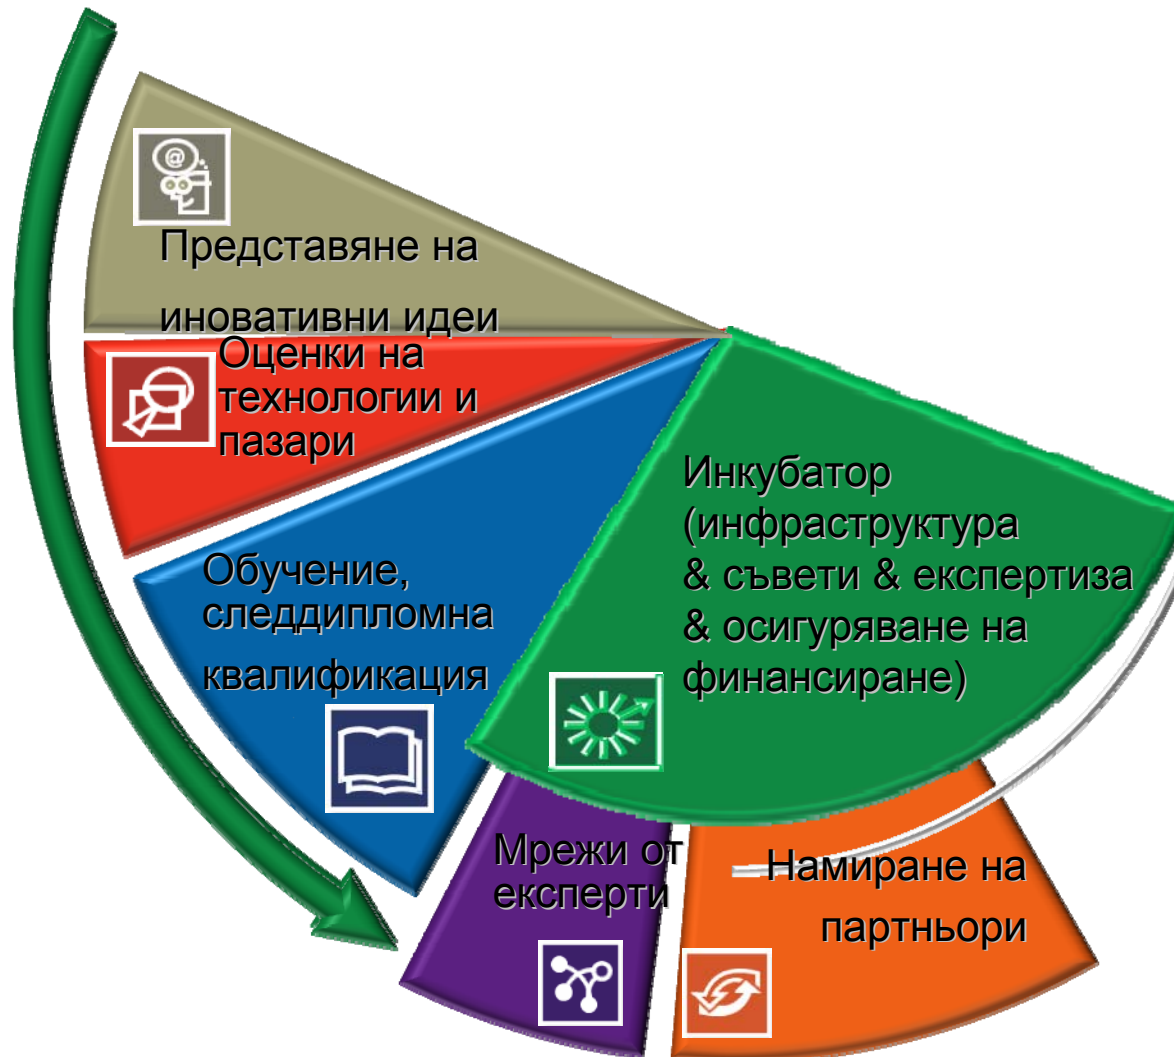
Представяне на иновативни идеи

Оценки на технологии и пазари

Обучение, следдипломна квалификация

Инкубатор (инфраструктура & съвети & експертиза & осигуряване на финансиране)

Мрежи от експерти

Намиране на партньори